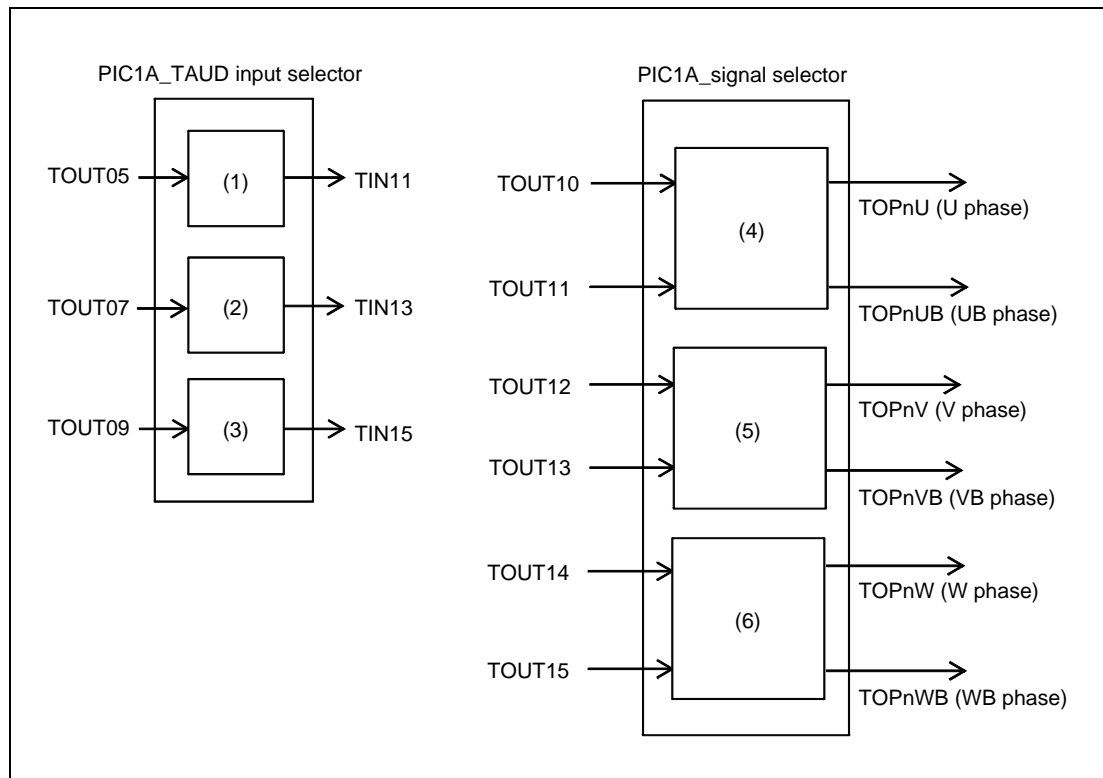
PIC1A_TAUD input selector

TOUT05
(1)
TIN11

TOUT07
(2)
TIN13

TOUT09
(3)
TIN15

PIC1A_signal selector

TOUT10
TOUT11
(4)
TOPnU (U phase)
TOPnUB (UB phase)

TOUT12
TOUT13
(5)
TOPnV (V phase)
TOPnVB (VB phase)

TOUT14
TOUT15
(6)
TOPnW (W phase)
TOPnWB (WB phase)